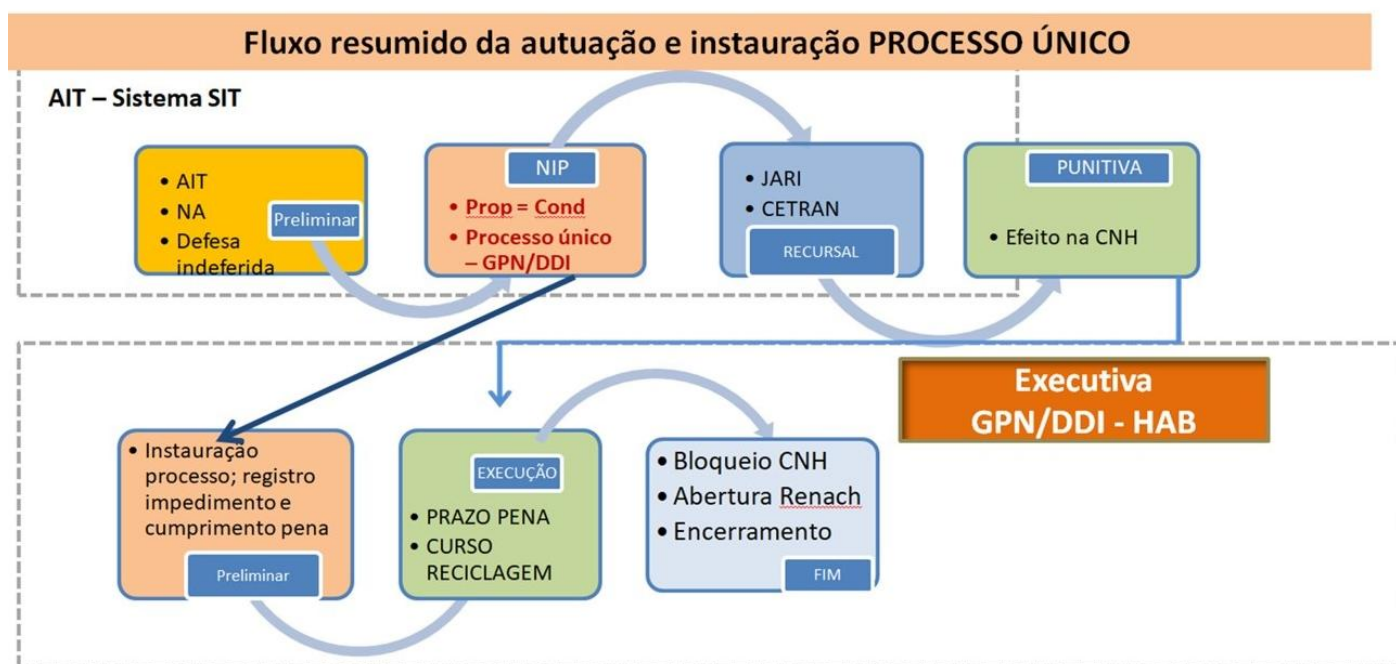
Fluxo resumido da autuação e instauração PROCESSO ÚNICO

AIT – Sistema SIT

• AIT
• NA
• Defesa indeferida

Preliminar

NIP

• Prop = Cond
• Processo único – GPN/DDI

• JARI
• CETRAN

RECURSAL

PUNITIVA

• Efeito na CNH

Executiva
GPN/DDI - HAB

• Instauração processo; registro impedimento e cumprimento pena

Preliminar

EXECUÇÃO

• PRAZO PENA
• CURSO RECICLAGEM

• Bloqueio CNH
• Abertura Renach
• Encerramento

FIM